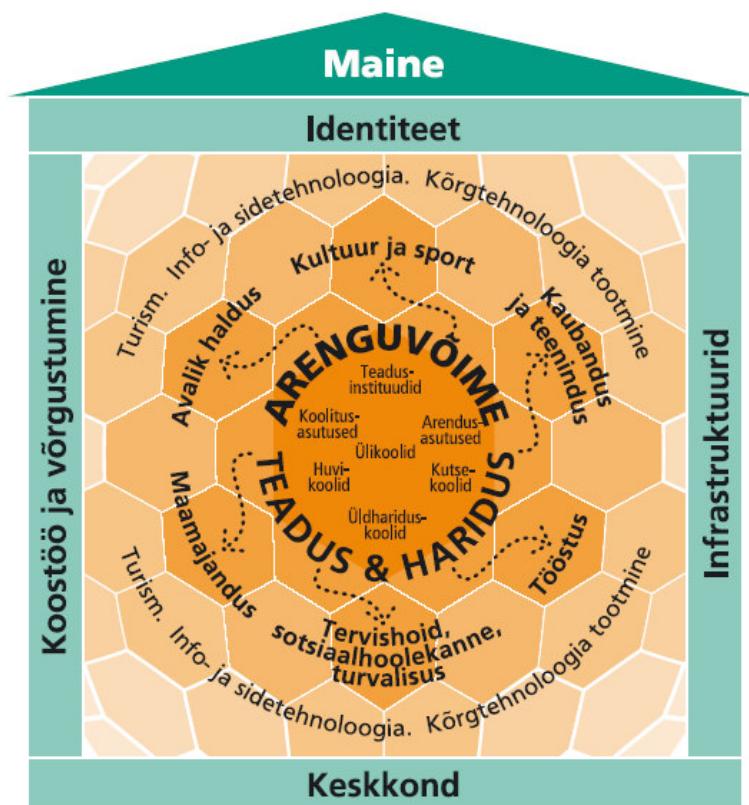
Maine

Identiteet

Koostöö ja võrgustumine

Infrastruktuurid

Turism. Info- ja sidetehnoloogia. Kõrgtehnoloogia tootmine

Kultuur ja sport

Avalik haldus

Kaubandus ja teenindus

ARENGUVÕIME

Teadusinstituudid

Koolitusasutused

Arendusasutused

Ülikoolid

Huvikoolid

Kutsekoolid

Üldhariduskoolid

TEADUS & HARIDUS

Maamajandus

Tööstus

Tervishoid, sotsiaalhoolekanne, turvalisus

Turism. Info- ja sidetehnoloogia. Kõrgtehnoloogia tootmine

Keskkond